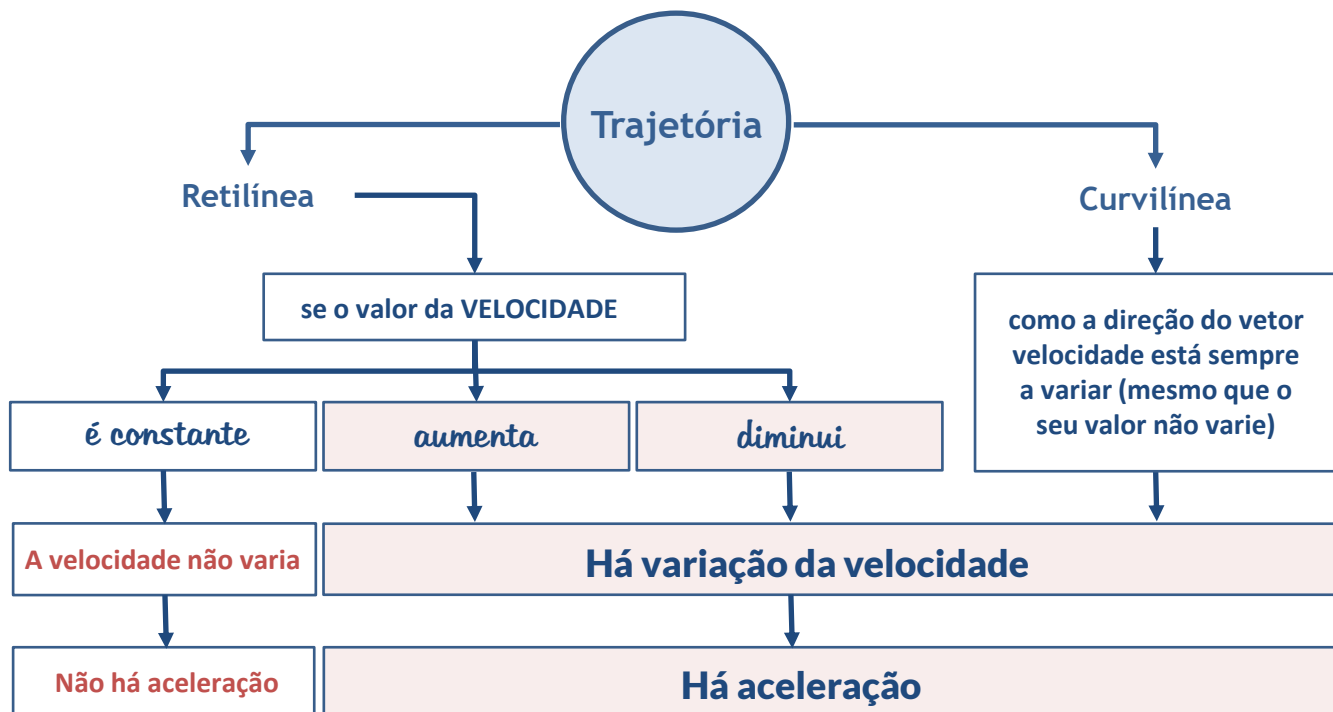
Trajetória

Retilínea

Curvilínea

se o valor da VELOCIDADE

como a direção do vetor velocidade está sempre a variar (mesmo que o seu valor não varie)

é constante

aumenta

diminui

A velocidade não varia

Há variação da velocidade

Não há aceleração

Há aceleração